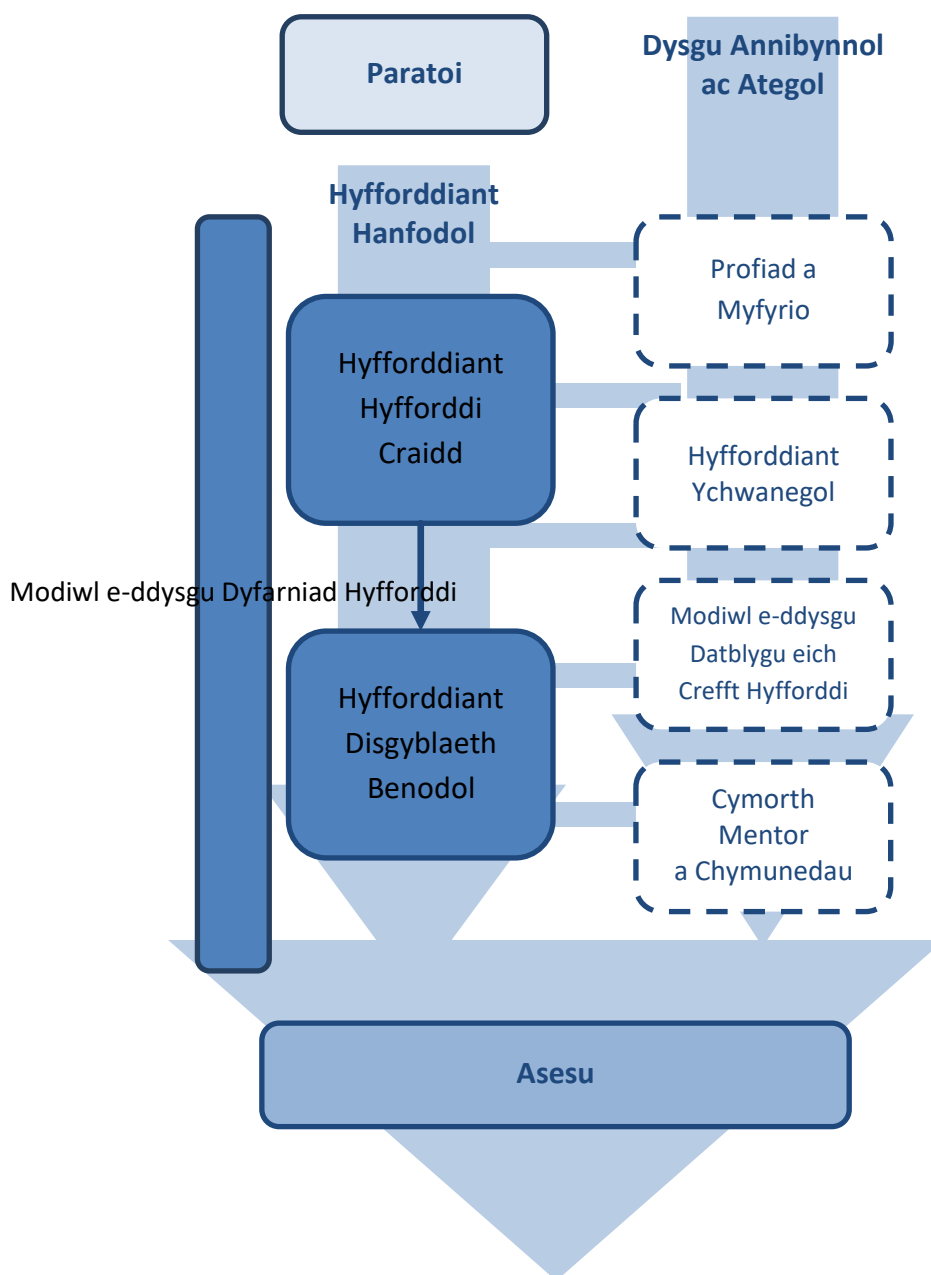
Paratoi

Dysgu Annibynnol ac Ategol

Hyfforddiant Hanfodol

Profiad a Myfyrio

Hyfforddiant Hyfforddi Craidd

Hyfforddiant Ychwanegol

Modiwl e-ddysgu Dyfarniad Hyfforddi

Modiwl e-ddysgu Datblygu eich Crefft Hyfforddi

Hyfforddiant Disgyblaeth Benodol

Cymorth Mentor a Chymunedau

Asesu